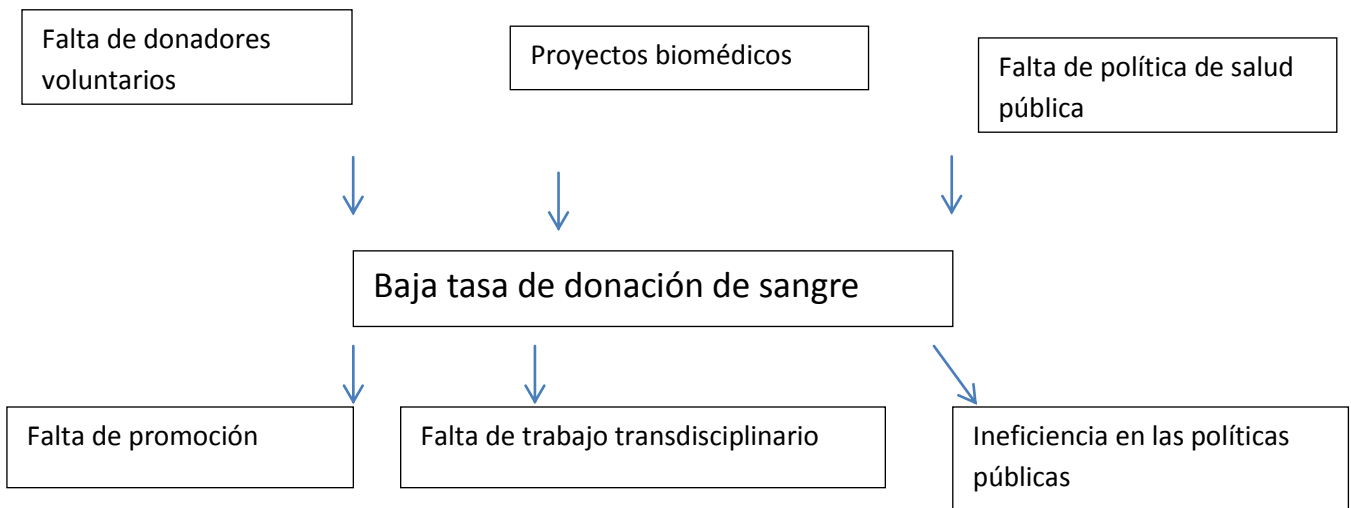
Falta de donadores voluntarios

Proyectos biomédicos

Falta de política de salud pública

Baja tasa de donación de sangre

Falta de promoción

Falta de trabajo transdisciplinario

Ineficiencia en las políticas públicas